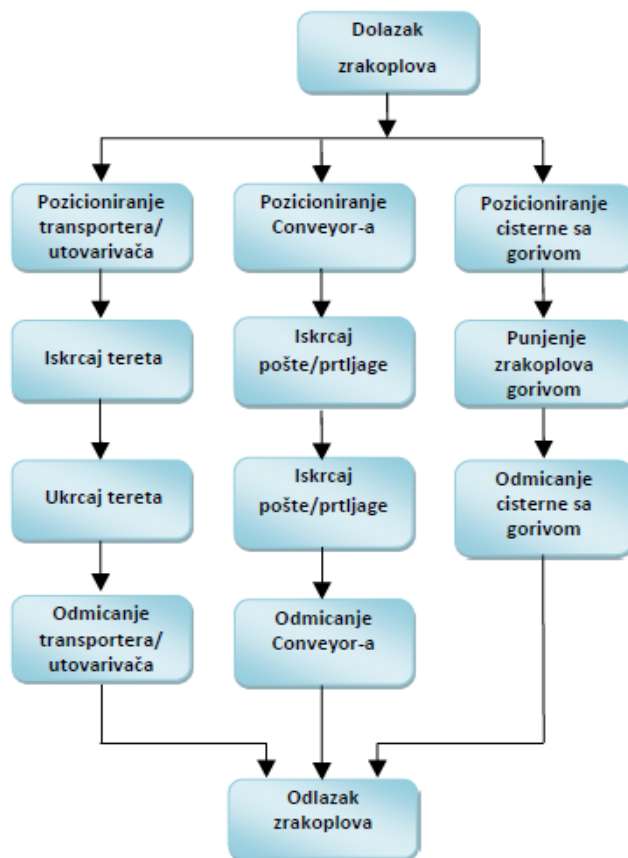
Dolazak zrakoplova

Pozicioniranje transportera/ utovarivača

Iskrcaj tereta

Ukrcaj tereta

Odmicanje transportera/ utovarivača

Pozicioniranje Conveyor-a

Iskrcaj pošte/prtljage

Iskrcaj pošte/prtljage

Odmicanje Conveyor-a

Pozicioniranje cisterne sa gorivom

Punjenje zrakoplova gorivom

Odmicanje cisterne sa gorivom

Odlazak zrakoplova